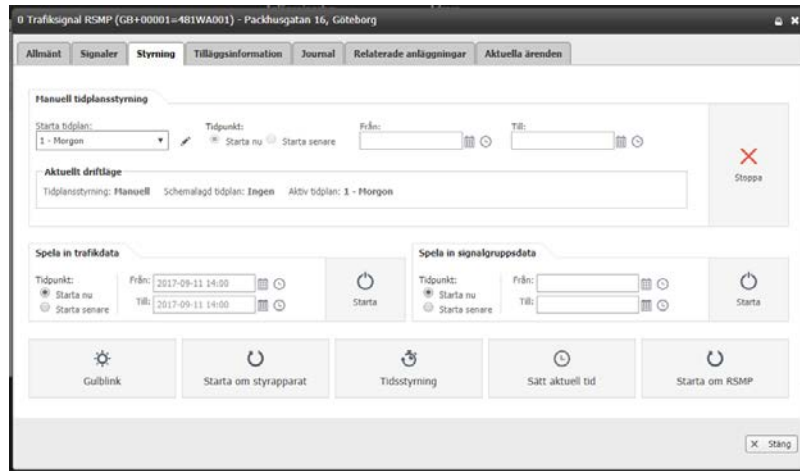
0 Trafiksignal RSMP (GB+00001=481WA001) - Packhusgatan 16, Göteborg

Allmänt | Signaler | Styrning | Tilläggsinformation | Journal | Relaterade anläggningar | Aktuella ärenden

Manuell tidplansstyrning

Starta tidplan:
1 - Morgon

Tidpunkt:
Starta nu Starta senare

Från:

Till:

Aktuellt driftläge
Tidplansstyrning: Manuell Schemalagd tidplan: Ingen Aktiv tidplan: 1 - Morgon

Stoppa

Spela in trafikdata
Tidpunkt:
Starta nu
Starta senare
Från: 2017-09-11 14:00
Till: 2017-09-11 14:00
Starta

Spela in signalgruppsdata
Tidpunkt:
Starta nu
Starta senare
Från:
Till:
Starta

Gulblink | Starta om styrapparat | Tidsstyrning | Sätt aktuell tid | Starta om RSMP

Stäng